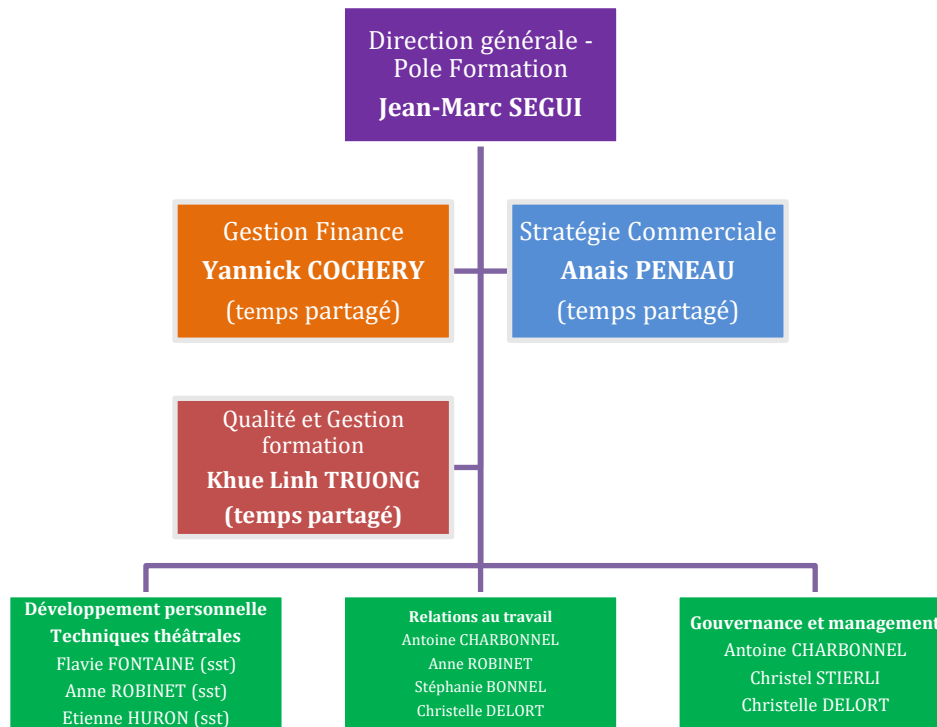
Direction générale - Pole Formation
**Jean-Marc SEGUI**

Gestion Finance
**Yannick COCHERY**
(temps partagé)

Stratégie Commerciale
**Anais PENEAU**
(temps partagé)

Qualité et Gestion formation
**Khue Linh TRUONG**
**(temps partagé)**

**Développement personnelle**
**Techniques théâtrales**
Flavie FONTAINE (sst)
Anne ROBINET (sst)
Etienne HURON (sst)

**Relations au travail**
Antoine CHARBONNEL
Anne ROBINET
Stéphanie BONNEL
Christelle DELORT

**Gouvernance et management**
Antoine CHARBONNEL
Christel STIERLI
Christelle DELORT